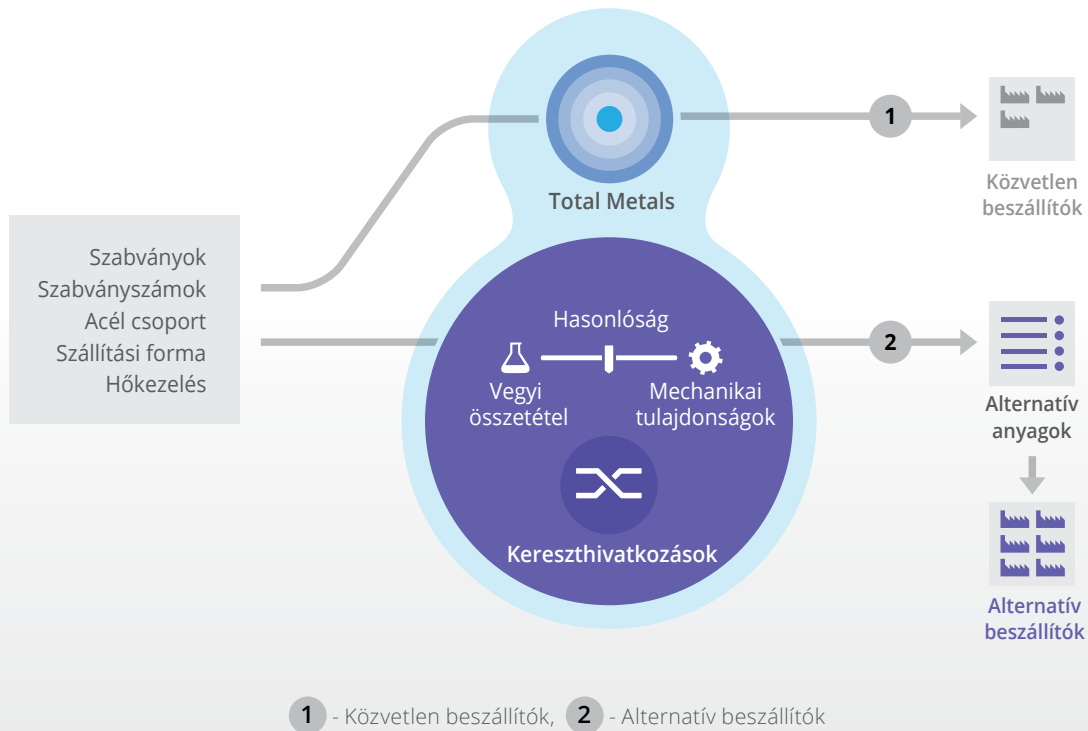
Szabványok
Szabványszámok
Acél csoport
Szállítási forma
Hőkezelés

Total Metals

1

Közvetlen beszállítók

Hasonlóság

Vegyi összetétel

Mechanikai tulajdonságok

Kereszthivatkozások

2

Alternatív anyagok

Alternatív beszállítók

1 - Közvetlen beszállítók, 2 - Alternatív beszállítók